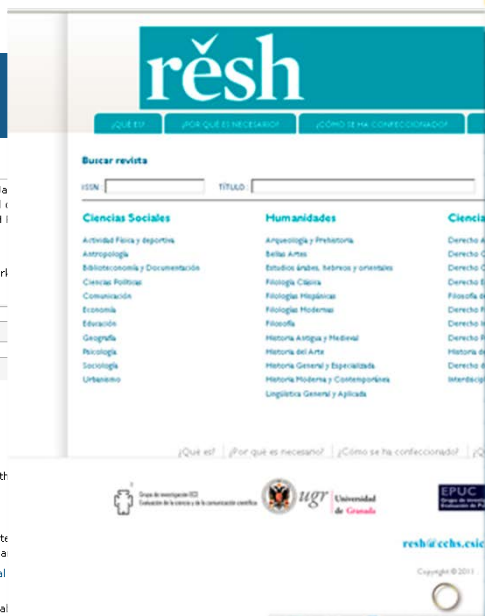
rĕsh

¿QUÉ ES? | ¿POR QUÉ ES NECESARIO? | ¿CÓMO SE HA CONFECCIONADO?

Buscar revista

ISSN: | TÍTULO:

Ciencias Sociales

Actividad Física y deportiva
Antropología
Biblioteconomía y Documentación
Ciencias Políticas
Comunicación
Economía
Educación
Geografía
Psicología
Sociología
Urbanismo

Humanidades

Arqueología y Prehistoria
Bellas Artes
Estudios árabes, hebreos y orientales
Filología Clásica
Filologías Hispánicas
Filologías Modernas
Filosofía
Historia Antigua y Medieval
Historia del Arte
Historia General y Especializada
Historia Moderna y Contemporánea
Lingüística General y Aplicada

Ciencia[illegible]

Derecho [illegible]
Derecho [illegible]
Derecho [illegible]
Derecho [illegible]
Filosofía d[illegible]
Derecho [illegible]
Derecho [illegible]
Derecho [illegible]
Historia de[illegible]
Derecho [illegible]
Interdiscip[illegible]

¿Qué es? | ¿Por qué es necesario? | ¿Cómo se ha confeccionado? | ¿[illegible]

Grupo de investigación EC3 Evaluación de la ciencia y de la comunicación científica

ugr Universidad de Granada

EPUC

resh@cchs.csic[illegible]

Copyright © 2011